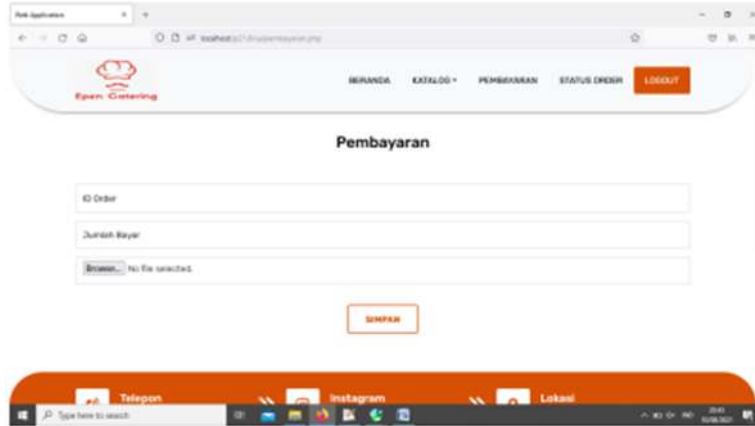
Web Application

localhost/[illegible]/pembayaran.php

Epen Catering

BERANDA KATALOG ▾ PEMBAYARAN STATUS ORDER LOGOUT

Pembayaran

ID Order

Jumlah Bayar

Browse... No file selected.

SIMPAN

Telepon

Instagram

Lokasi

Type here to search